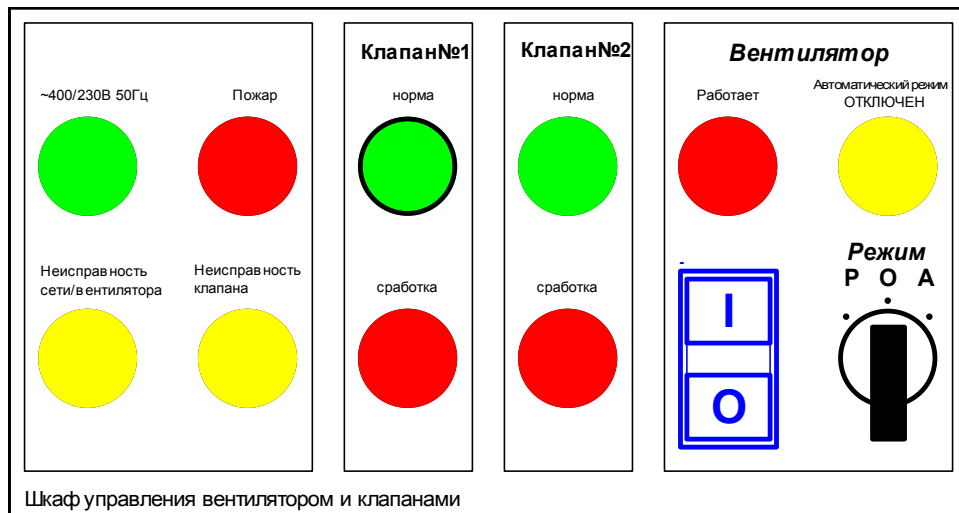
~400/230В 50Гц

Пожар

Неисправность сети/вентилятора

Неисправность клапана

Клапан№1

норма

сработка

Клапан№2

норма

сработка

Вентилятор

Работает

Автоматический режим ОТКЛЮЧЕН

Режим

Р О А

I

O

Шкаф управления вентилятором и клапанами